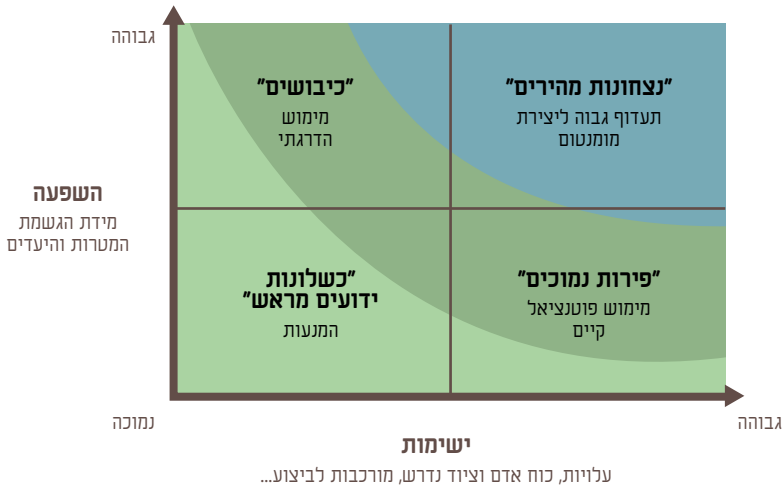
גבוהה

"כיבושים"
מימוש
הדרגתי

"נצחונות מהירים"
תעדוף גבוה ליצירת
מומנטום

השפעה
מידת הגשמת
המטרות והיעדים

"כשלונות
ידועים מראש"
המנעות

"פירות נמוכים"
מימוש פוטנציאל
קיים

נמוכה

גבוהה

ישימות
עלויות, כוח אדם וציוד נדרש, מורכבות לביצוע...